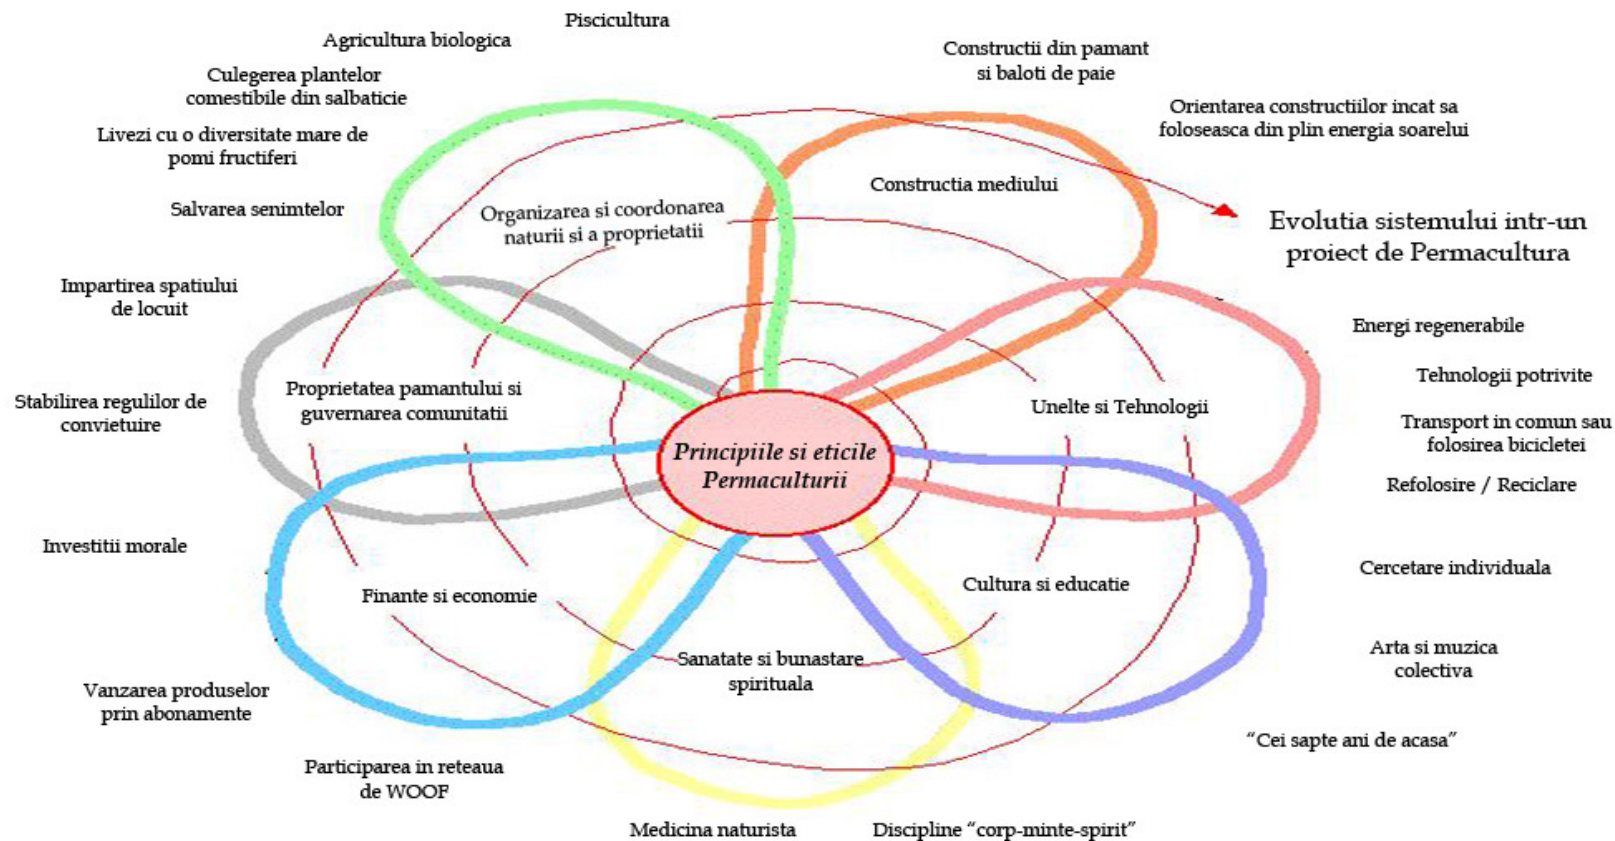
Piscicultura

Agricultura biologica

Culegerea plantelor comestibile din salbaticie

Livezi cu o diversitate mare de pomi fructiferi

Salvarea senimtelor

Impartirea spatiului de locuit

Stabilirea regulilor de convietuire

Investitii morale

Vanzarea produselor prin abonamente

Participarea in reteaua de WOOF

Medicina naturista

Discipline "corp-minte-spirit"

Constructii din pamant si baloti de paie

Orientarea constructiilor incat sa foloseasca din plin energia soarelui

Constructia mediului

Evolutia sistemului intr-un proiect de Permacultura

Organizarea si coordonarea naturii si a proprietatii

Proprietatea pamantului si guvernarea comunitatii

Principiile si eticile Permaculturii

Unelte si Tehnologii

Energi regenerabile

Tehnologii potrivite

Transport in comun sau folosirea bicicletei

Refolosire / Reciclare

Cercetare individuala

Arta si muzica colectiva

"Cei sapte ani de acasa"

Finante si economie

Cultura si educatie

Sanatate si bunastare spirituala